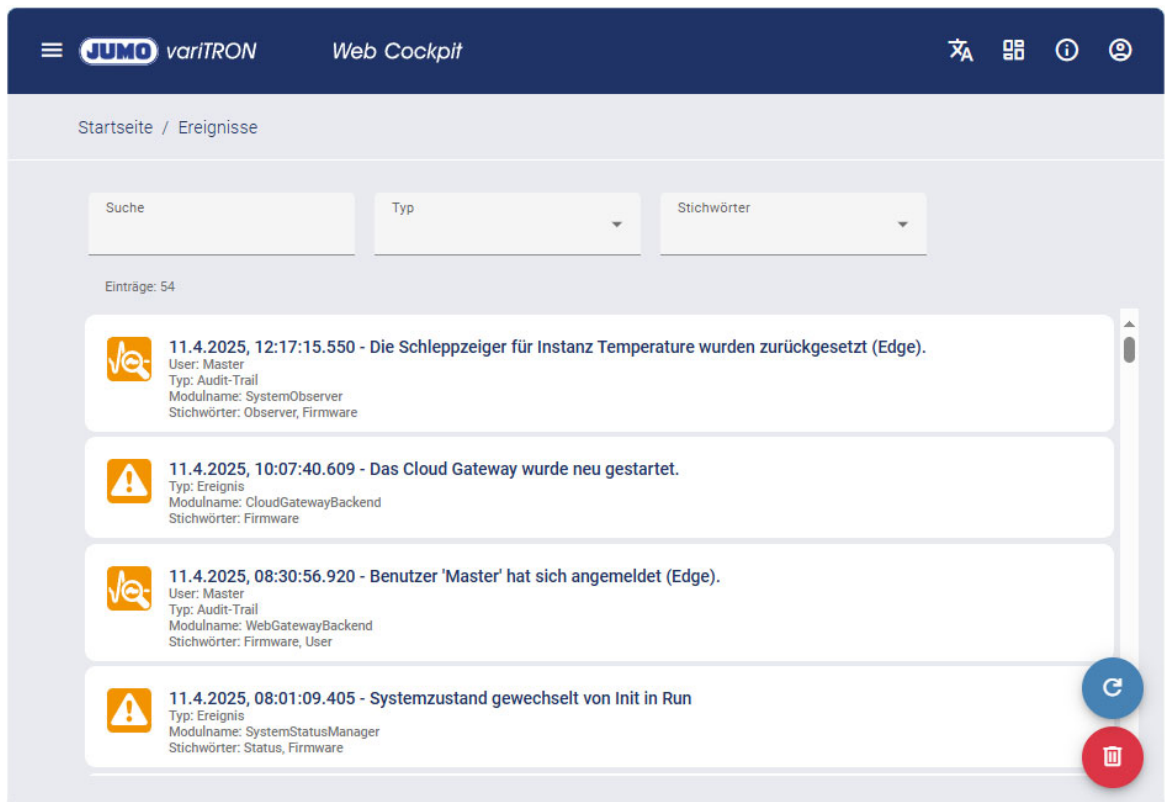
JUMO variTRON Web Cockpit

Startseite / Ereignisse

Suche

Typ

Stichwörter

Einträge: 54

11.4.2025, 12:17:15.550 - Die Schleppzeiger für Instanz Temperature wurden zurückgesetzt (Edge).
User: Master
Typ: Audit-Trail
Modulname: SystemObserver
Stichwörter: Observer, Firmware

11.4.2025, 10:07:40.609 - Das Cloud Gateway wurde neu gestartet.
Typ: Ereignis
Modulname: CloudGatewayBackend
Stichwörter: Firmware

11.4.2025, 08:30:56.920 - Benutzer 'Master' hat sich angemeldet (Edge).
User: Master
Typ: Audit-Trail
Modulname: WebGatewayBackend
Stichwörter: Firmware, User

11.4.2025, 08:01:09.405 - Systemzustand gewechselt von Init in Run
Typ: Ereignis
Modulname: SystemStatusManager
Stichwörter: Status, Firmware